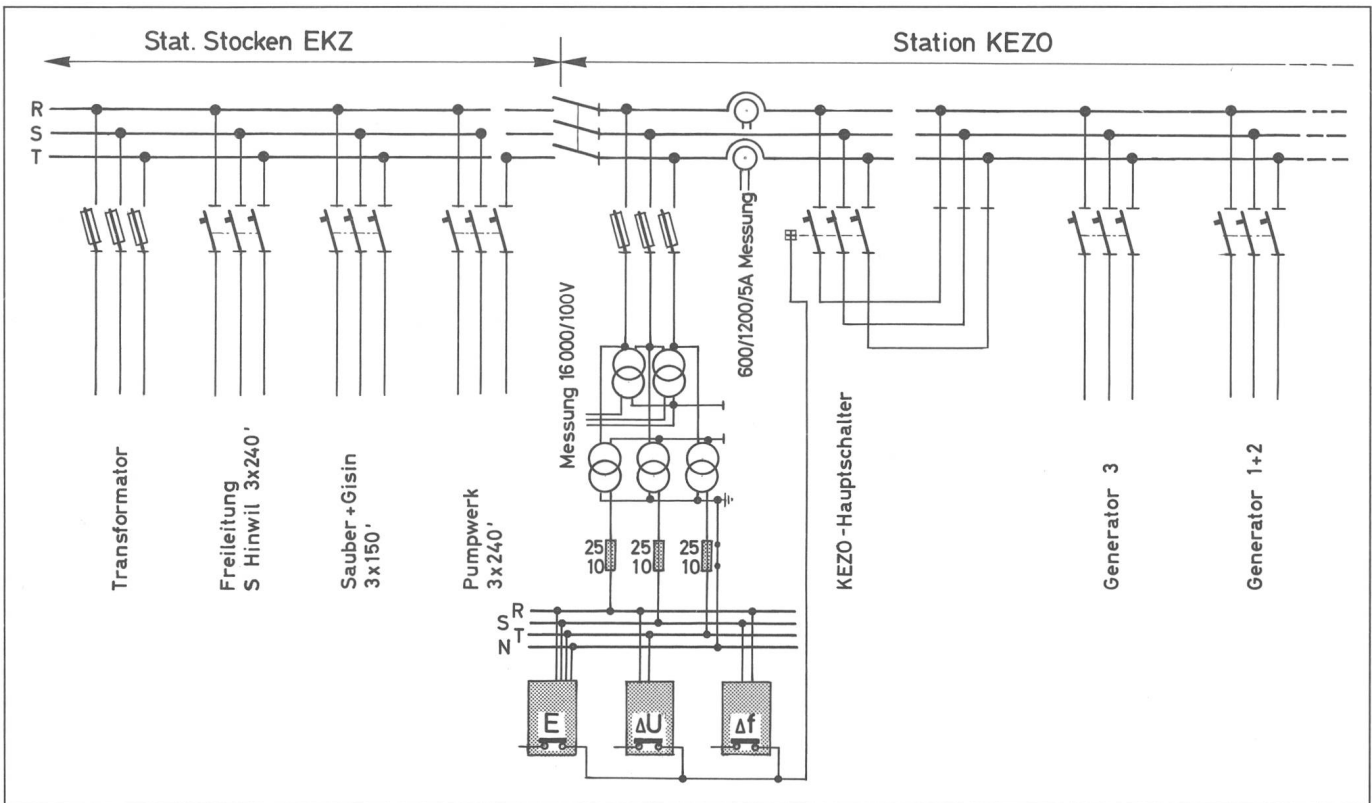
Stat. Stocken EKZ

Station KEZO

R
S
T

Transformator

Freileitung
S Hinwil 3x240'

Sauber+Gisin
3x150'

Pumpwerk
3x240'

Messung 16 000/100V

600/1200/5A Messung

KEZO-Hauptschalter

Generator 3

Generator 1+2

25
10

25
10

25
10

R
S
T
N

E

ΔU

Δf